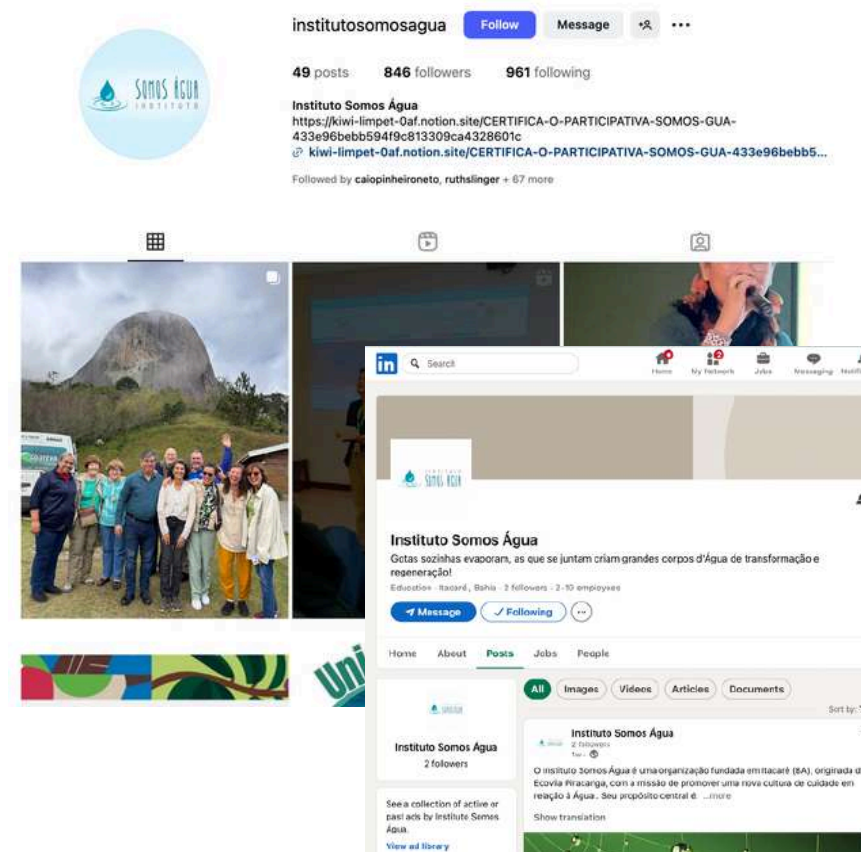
SOMOS ÁGUA
INSTITUTO

institutosomosagua Follow Message

49 posts 846 followers 961 following

Instituto Somos Água
https://kiwi-limpet-0af.notion.site/CERTIFICA-O-PARTICIPATIVA-SOMOS-GUA-433e96bebb594f9c813309ca4328601c
kiwi-limpet-0af.notion.site/CERTIFICA-O-PARTICIPATIVA-SOMOS-GUA-433e96bebb5...

Followed by caiopinheironeto, ruthslinger + 67 more

in Search Home My Network Jobs Messaging Notifi

SOMOS ÁGUA

Instituto Somos Água
Gotas sozinhas evaporam, as que se juntam criam grandes corpos d'Água de transformação e regeneração!
Education · Itacaré, Bahia · 2 followers · 2-10 employees

Message Following

Home About Posts Jobs People

All Images Videos Articles Documents Sort by:

SOMOS ÁGUA
Instituto Somos Água
2 followers

See a collection of active or past ads by Instituto Somos Água.
View ad library

Instituto Somos Água
2 followers
1w ·

O Instituto Somos Água é uma organização fundada em Itacaré (BA), originada d Ecovila Piracanga, com a missão de promover uma nova cultura de cuidado em relação à Água. Seu propósito central é ...more

Show translation